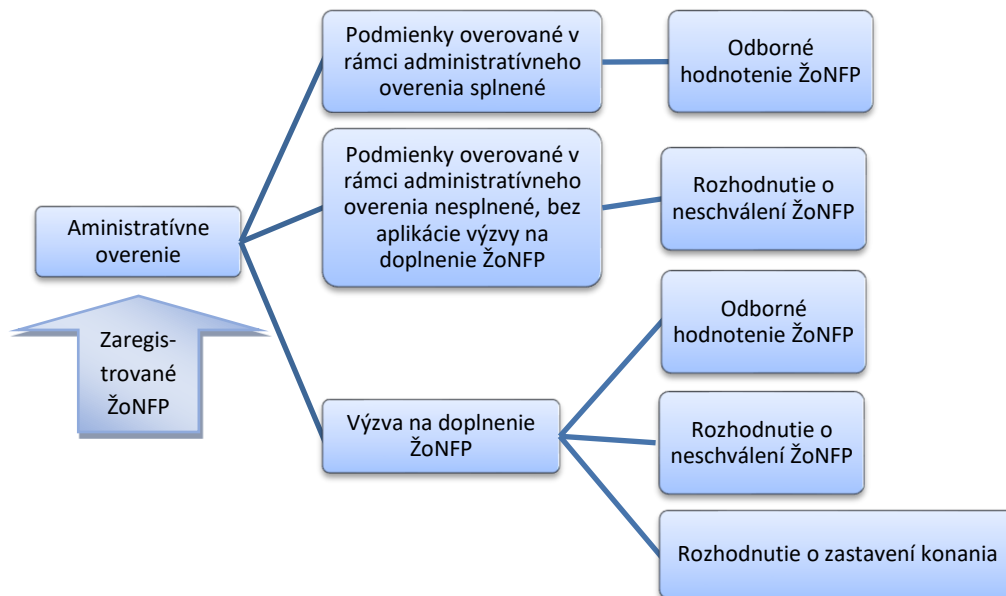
Aministratívne overenie

Zaregistrované ŽoNFP

Podmienky overované v rámci administratívneho overenia splnené

Odborné hodnotenie ŽoNFP

Podmienky overované v rámci administratívneho overenia nesplnené, bez aplikácie výzvy na doplnenie ŽoNFP

Rozhodnutie o neschválení ŽoNFP

Výzva na doplnenie ŽoNFP

Odborné hodnotenie ŽoNFP

Rozhodnutie o neschválení ŽoNFP

Rozhodnutie o zastavení konania